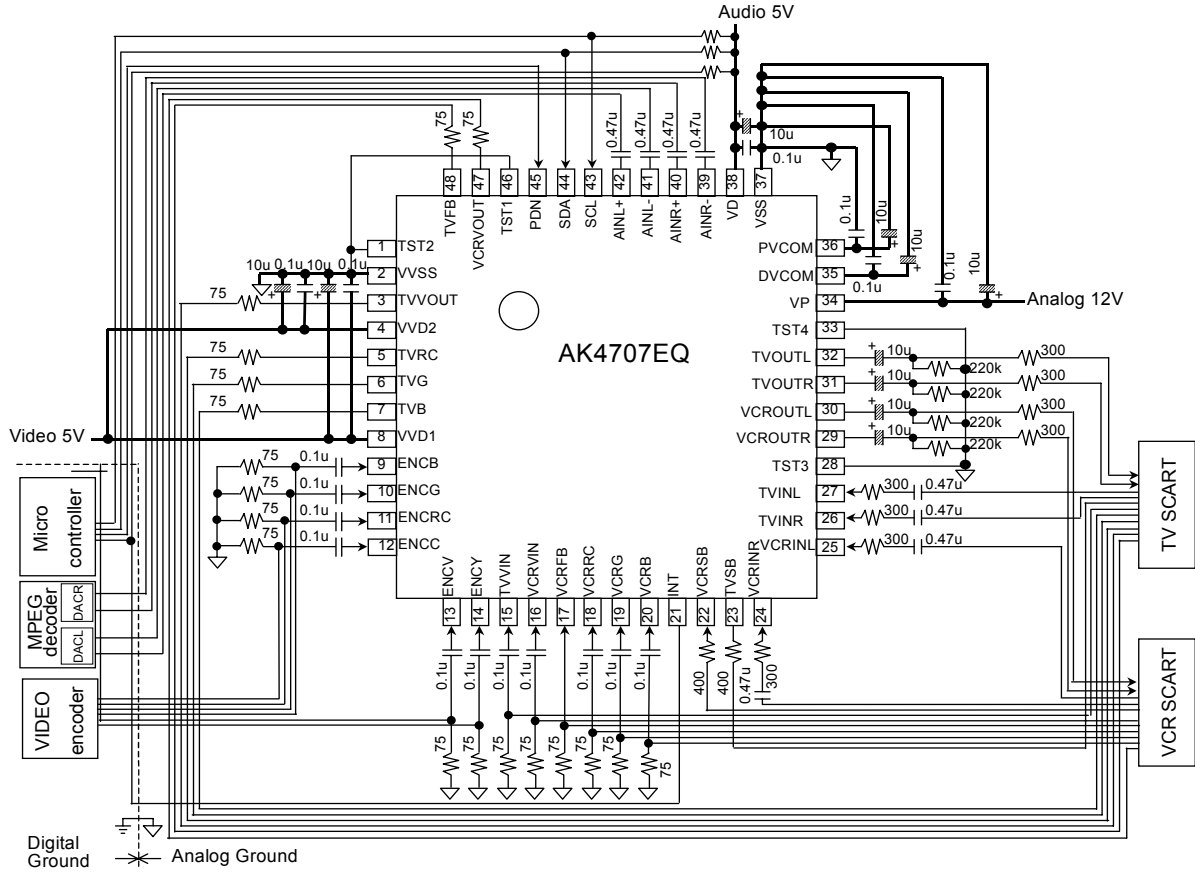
Audio 5V

75 75
0.47u 0.47u 0.47u 0.47u
10u
0.1u

48 TVFB
47 VCRVOUT
46 TST1
45 PDN
44 SDA
43 SCL
42 AINL+
41 AINL-
40 AINR+
39 AINR-
38 VD
37 VSS

0.1u 10u 10u 0.1u 10u

1 TST2
2 VVSS
3 TVVOUT
4 VVD2
5 TVRC
6 TVG
7 TVB
8 VVD1
9 ENCB
10 ENCG
11 ENCRC
12 ENCC

10u 0.1u 10u 0.1u
75
75
75
75
75 0.1u
75 0.1u
75 0.1u
75 0.1u

Video 5V

AK4707EQ

PVCOM 36
DVCOM 35
VP 34
TST4 33
TVOUTL 32
TVOUTR 31
VCROUTL 30
VCROUTR 29
TST3 28
TVINL 27
TVINR 26
VCRINL 25

0.1u
Analog 12V

10u 220k 300
10u 220k 300
10u 220k 300
10u 220k 300
300 0.47u
300 0.47u
300 0.47u

TV SCART

VCR SCART

Micro controller

MPEG decoder DACR DACL

VIDEO encoder

13 ENCV
14 ENCY
15 TVVIN
16 VCRVIN
17 VCRFB
18 VCRRC
19 VCRG
20 VCRB
21 INT
22 VCRSB
23 TVSB
24 VCRINR

0.1u 0.1u 0.1u 0.1u 0.1u 0.1u 0.1u
400 400 0.47u 300
75 75 75 75 75 75 75 75

Digital Ground
Analog Ground